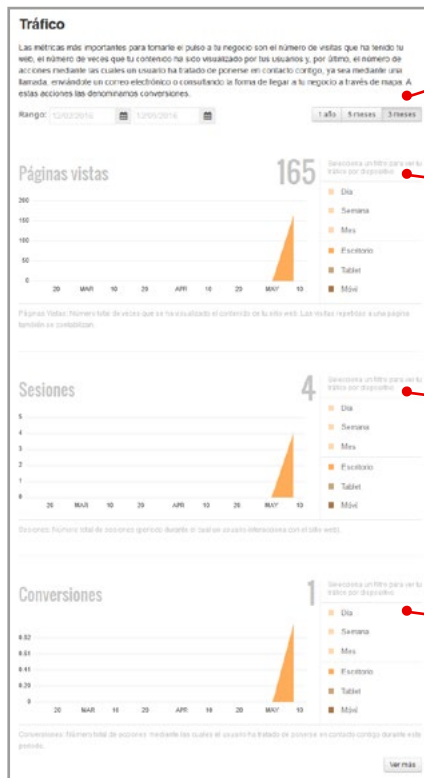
Tráfico

Las métricas más importantes para tomarle el pulso a tu negocio son el número de visitas que ha tenido tu web, el número de veces que tu contenido ha sido visualizado por los usuarios y, por último, el número de acciones mediante las cuales un usuario ha tratado de ponerse en contacto contigo, ya sea mediante una llamada, enviándole un correo electrónico o consultando la forma de llegar a tu negocio a través de mapa. A estas acciones las denominamos conversiones.

Rango: 12/03/2016 12/05/2016

1 año 6 meses 3 meses

Páginas vistas 165

Selecciona un filtro para ver tu tráfico por dispositivo

Día
Semana
Mes
Escritorio
Tablet
Móvil

200
150
100
50
0
20 MAR 10 20 ABR 10 20 MAY 10

Páginas Vistas: Número total de veces que se ha visualizado el contenido de tu sitio web. Las visitas repetidas a una página también se contabilizan.

Sesiones 4

Selecciona un filtro para ver tu tráfico por dispositivo

Día
Semana
Mes
Escritorio
Tablet
Móvil

5
4
3
2
1
0
20 MAR 10 20 ABR 10 20 MAY 10

Sesiones: Número total de sesiones (periodo durante el cual un usuario interacciona con el sitio web).

Conversiones 1

Selecciona un filtro para ver tu tráfico por dispositivo

Día
Semana
Mes
Escritorio
Tablet
Móvil

0.82
0.61
0.41
0.20
0
20 MAR 10 20 ABR 10 20 MAY 10

Conversiones: Número total de acciones mediante las cuales el usuario ha tratado de ponerse en contacto contigo durante este periodo.

Ver más